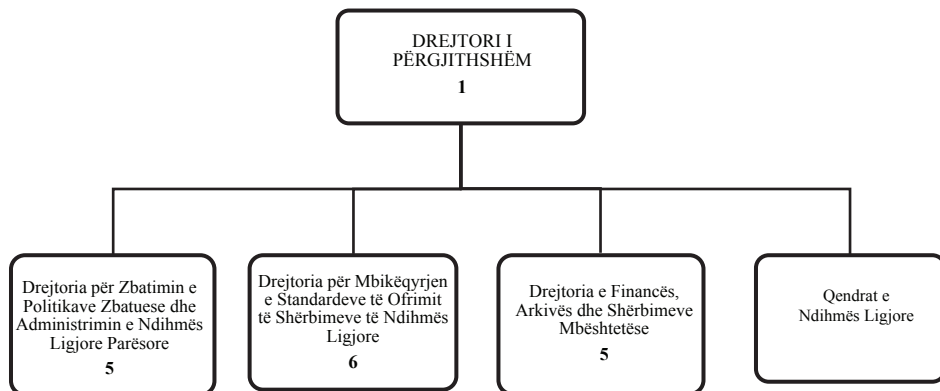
DREJTORI I PËRGJITHSHËM
1

Drejtoria për Zbatimin e Politikave Zbatuese dhe Administrimin e Ndihmës Ligjore Parësore
5

Drejtoria për Mbikëqyrjen e Standardeve të Ofrimit të Shërbimeve të Ndihmës Ligjore
6

Drejtoria e Financës, Arkivës dhe Shërbimeve Mbështetëse
5

Qendrat e Ndihmës Ligjore